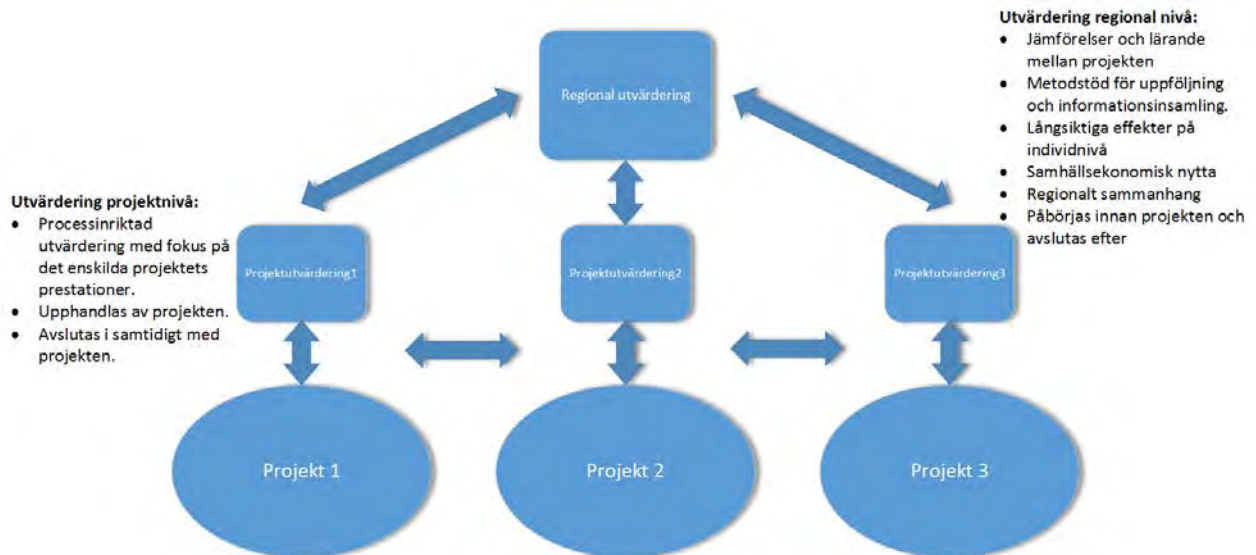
Regional utvärdering

Utvärdering regional nivå:
- Jämförelser och lärande mellan projekten
- Metodstöd för uppföljning och informationsinsamling.
- Långsiktiga effekter på individnivå
- Samhällsekonomisk nytta
- Regionalt sammanhang
- Påbörjas innan projekten och avslutas efter

Utvärdering projektnivå:
- Processinriktad utvärdering med fokus på det enskilda projektets prestationer.
- Upphandlas av projekten.
- Avslutas i samtidigt med projekten.

Projektutvärdering1

Projektutvärdering2

Projektutvärdering3

Projekt 1

Projekt 2

Projekt 3